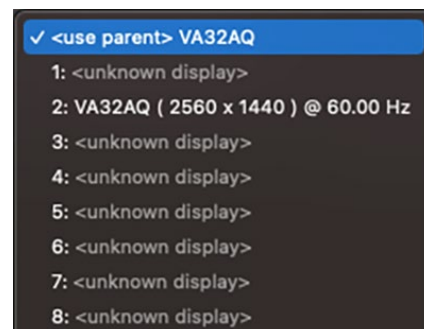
✓ <use parent> VA32AQ
1: <unknown display>
2: VA32AQ ( 2560 x 1440 ) @ 60.00 Hz
3: <unknown display>
4: <unknown display>
5: <unknown display>
6: <unknown display>
7: <unknown display>
8: <unknown display>